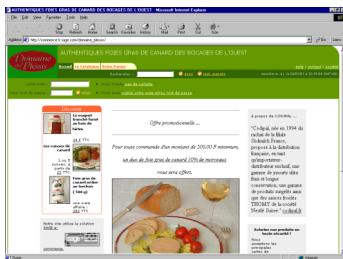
AUTHENTIQUES FOIES GRAS DE CANARD DES BOCAGES DE L'OUEST - Microsoft Internet Explorer

File Edit View Favorites Tools Help

Back Forward Stop Refresh Home Search Favorites History Mail Print Edit Discuss

Address http://commerce15.tagri.com/domaine_pleson/

Domaine de Pleson

AUTHENTIQUES FOIES GRAS DE CANARD DES BOCAGES DE L'OUEST

Accueil Le Catalogue Votre Panier

Rechercher : envoi recherche avancée

Découverte

Le magret fourré façon du Lodève

3 au 2 fois

Les conserves de canard

Foie gras de canard entier au torchon

Votre site utilise la solution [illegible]

Offre promotionnelle ...

Pour toute commande d'un montant de 300,00 F minimum

un duo de foie gras de canard 10% de morceaux

vous sera offert.

A propos du DOMAINE ...

"Créégal, née en 1994 du rachat de la filiale Stolvauls France, propose à la distribution française, en une cohérente gamme de produits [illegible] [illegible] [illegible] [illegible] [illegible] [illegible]